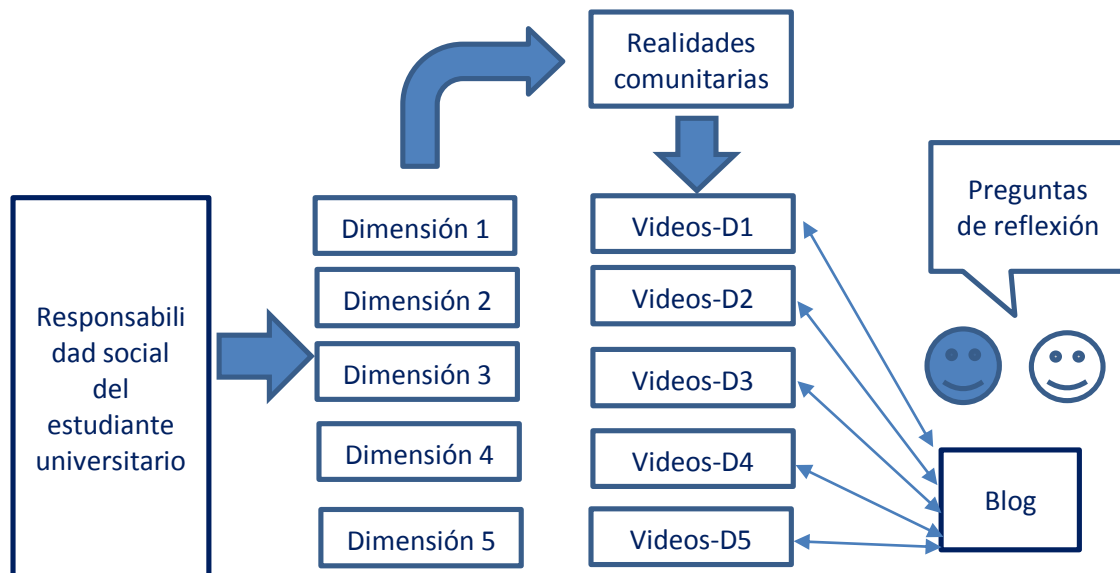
Realidades comunitarias

Dimensión 1

Dimensión 2

Dimensión 3

Dimensión 4

Dimensión 5

Videos-D1

Videos-D2

Videos-D3

Videos-D4

Videos-D5

Preguntas de reflexión

Responsabilidad social del estudiante universitario

Blog